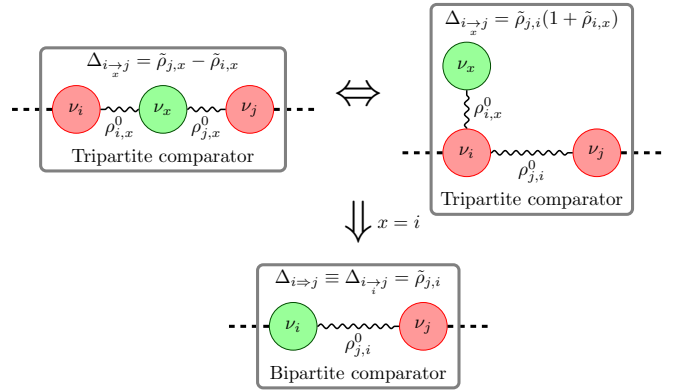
$\Delta_{i \underset{x}{\rightarrow} j} = \tilde{\rho}_{j,x} - \tilde{\rho}_{i,x}$

$\nu_i$ $\rho^0_{i,x}$ $\nu_x$ $\rho^0_{j,x}$ $\nu_j$

Tripartite comparator

$\Leftrightarrow$

$\Delta_{i \underset{x}{\rightarrow} j} = \tilde{\rho}_{j,i}(1 + \tilde{\rho}_{i,x})$

$\nu_x$ $\rho^0_{i,x}$ $\nu_i$ $\rho^0_{j,i}$ $\nu_j$

Tripartite comparator

$\Downarrow x = i$

$\Delta_{i \Rightarrow j} \equiv \Delta_{i \underset{i}{\rightarrow} j} = \tilde{\rho}_{j,i}$

$\nu_i$ $\rho^0_{j,i}$ $\nu_j$

Bipartite comparator